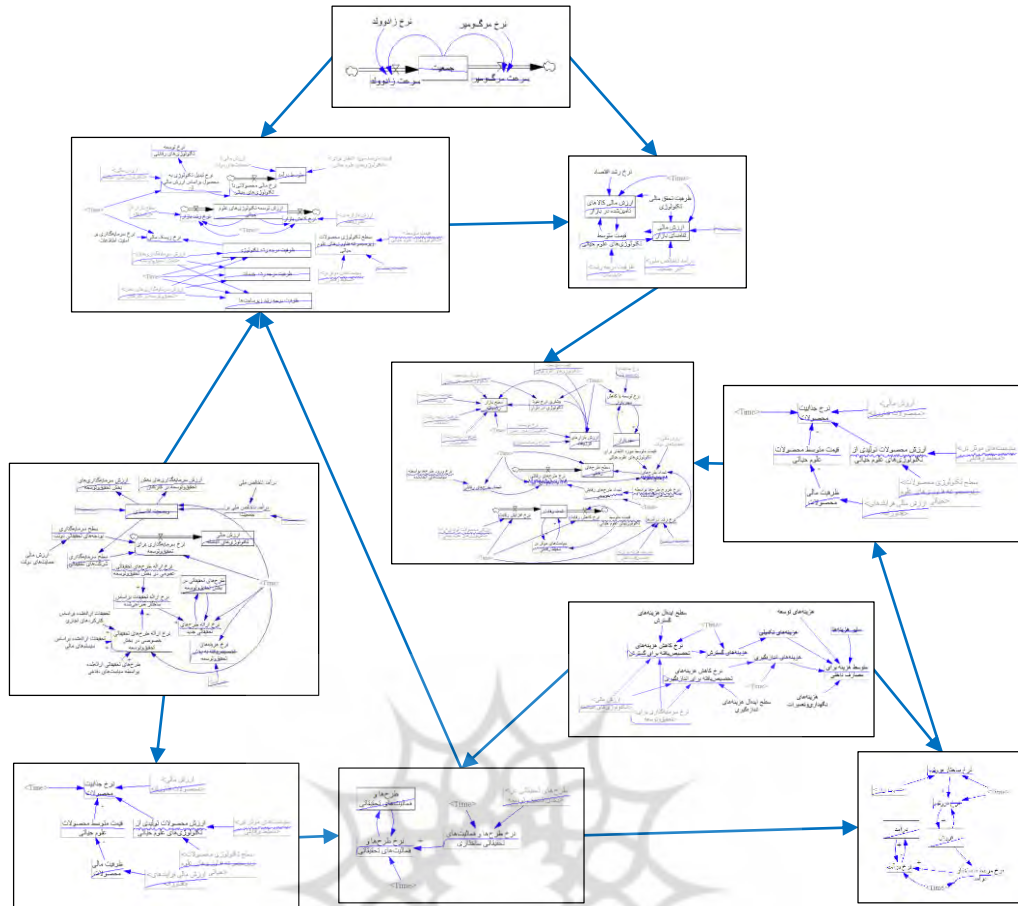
نرخ زاد و ولد
نرخ مرگ و میر
جمعیت
سرعت زاد و ولد
سرعت مرگ و میر

نرخ توسعه تکنولوژی‌های زیستی
نرخ تبدیل تکنولوژی به محصول براساس ارزش مالی
نرخ کاهش محصولات با تکنولوژی‌های منسوخ
ارزش توسعه تکنولوژی‌های علوم حیاتی
نرخ سرمایه‌گذاری در امور تحقیقاتی
سطح تکنولوژی محصولات زیست‌فناوری علوم حیاتی
<Time>

نرخ رشد اقتصاد
ظرفیت تحقق مالی تکنولوژی
ارزش مالی کالاهای تکنولوژیکی در بازار
ارزش مالی کالاهای بازار
قیمت متوسط تکنولوژی‌های علوم حیاتی
<Time>

نرخ جذابیت محصولات
<Time>
ارزش مالی
قیمت متوسط محصولات علوم حیاتی
ارزش محصولات تولیدی از تکنولوژی‌های علوم حیاتی
سطح تکنولوژی محصولات
ظرفیت مالی محصولات
ارزش مالی فرآیندهای حیاتی

ارزش سرمایه‌گذاری‌های بخش تحقیق و توسعه
سطح سرمایه‌گذاری بودجه‌های تحقیقاتی دولت
ارزش مالی حمایت‌های دولت
نرخ سرمایه‌گذاری برای تحقیق و توسعه
طرح‌های تحقیقاتی در بخش تحقیق و توسعه
نرخ ارائه تحقیقات براساس نیازهای صنعتی
تحقیقات ارائه شده براساس کارگزاری‌های تجاری
تحقیقات ارائه شده براساس نیازهای مالی
نرخ ارائه طرح‌های تحقیقاتی خصوصی در بخش تحقیق و توسعه
طرح‌های تحقیقاتی ارائه شده براساس حمایت‌های دولتی
<Time>

سطح ایده‌آل هزینه‌های گسترش
نرخ کاهش هزینه‌های تخصیص یافته به گسترش
<Time>
هزینه‌های گسترش
هزینه‌های تکمیلی
هزینه‌های توسعه
هزینه‌های ابزار نگاری
نرخ کاهش هزینه‌های تخصیص یافته برای ابزار نگاری
سطح ایده‌آل هزینه‌های ابزار نگاری
متوسط هزینه‌های صرف شده
هزینه‌های نگهداری و تعمیرات

نرخ جذابیت محصولات
<Time>
ارزش مالی
قیمت متوسط محصولات علوم حیاتی
ارزش محصولات تولیدی از تکنولوژی‌های علوم حیاتی
ظرفیت مالی محصولات
ارزش مالی فرآیندهای حیاتی

طرح‌ها و فعالیت‌های تحقیقاتی
<Time>
نرخ طرح‌ها و فعالیت‌های تحقیقاتی سالانه
نرخ طرح‌ها و فعالیت‌های تحقیقاتی
<Time>

<Time>